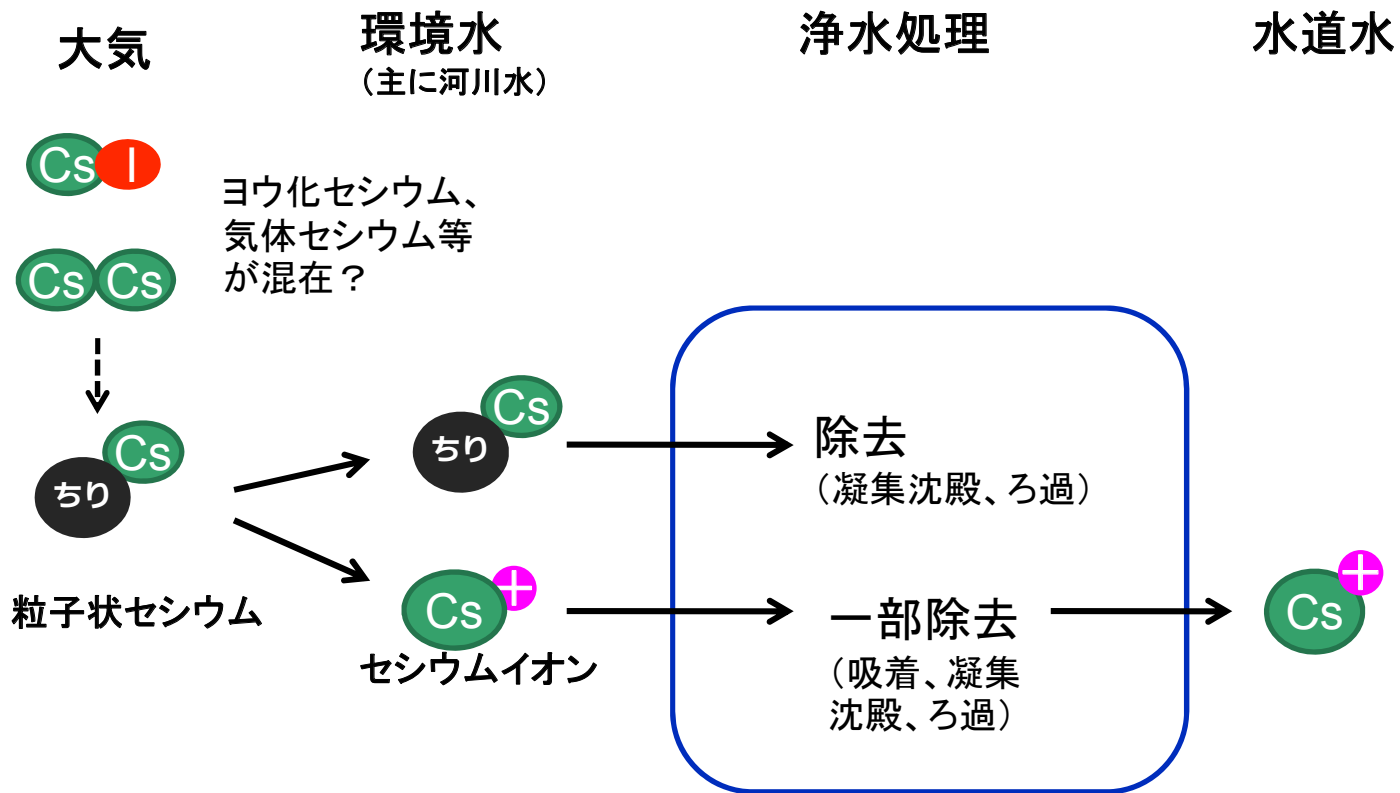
大気

環境水
（主に河川水）

浄水処理

水道水

Cs I

ヨウ化セシウム、気体セシウム等が混在？

Cs Cs

ちり Cs

粒子状セシウム

ちり Cs

Cs +

セシウムイオン

除去
（凝集沈殿、ろ過）

一部除去
（吸着、凝集沈殿、ろ過）

Cs +